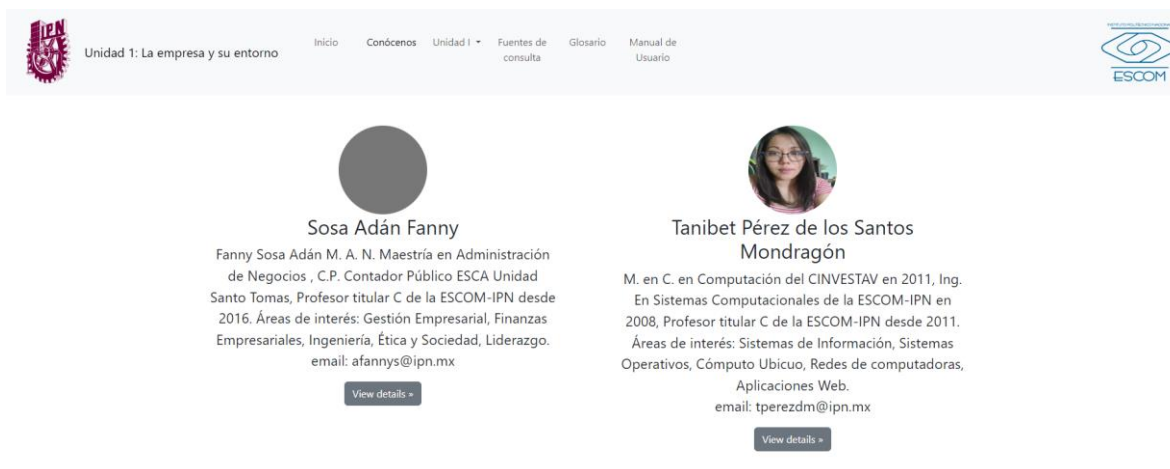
IPN

Unidad 1: La empresa y su entorno

Inicio Conócenos Unidad I ▾ Fuentes de consulta Glosario Manual de Usuario

ESCOM

Sosa Adán Fanny

Fanny Sosa Adán M. A. N. Maestría en Administración de Negocios , C.P. Contador Público ESCA Unidad Santo Tomas, Profesor titular C de la ESCOM-IPN desde 2016. Áreas de interés: Gestión Empresarial, Finanzas Empresariales, Ingeniería, Ética y Sociedad, Liderazgo. email: afannys@ipn.mx

View details »

Tanibet Pérez de los Santos Mondragón

M. en C. en Computación del CINVESTAV en 2011, Ing. En Sistemas Computacionales de la ESCOM-IPN en 2008, Profesor titular C de la ESCOM-IPN desde 2011. Áreas de interés: Sistemas de Información, Sistemas Operativos, Cómputo Ubicuo, Redes de computadoras, Aplicaciones Web.
email: tperezdm@ipn.mx

View details »